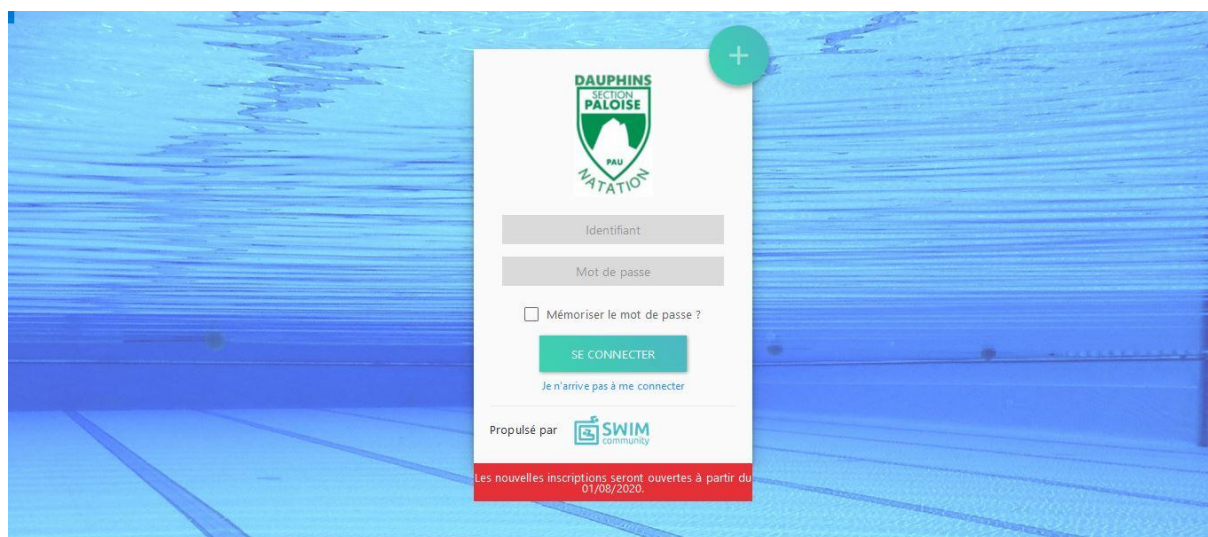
+

DAUPHINS
SECTION
PALOISE
PAU
NATATION

Identifiant

Mot de passe

Mémoriser le mot de passe ?

SE CONNECTER

Je n'arrive pas à me connecter

Propulsé par SWIM community

Les nouvelles inscriptions seront ouvertes à partir du 01/08/2020.